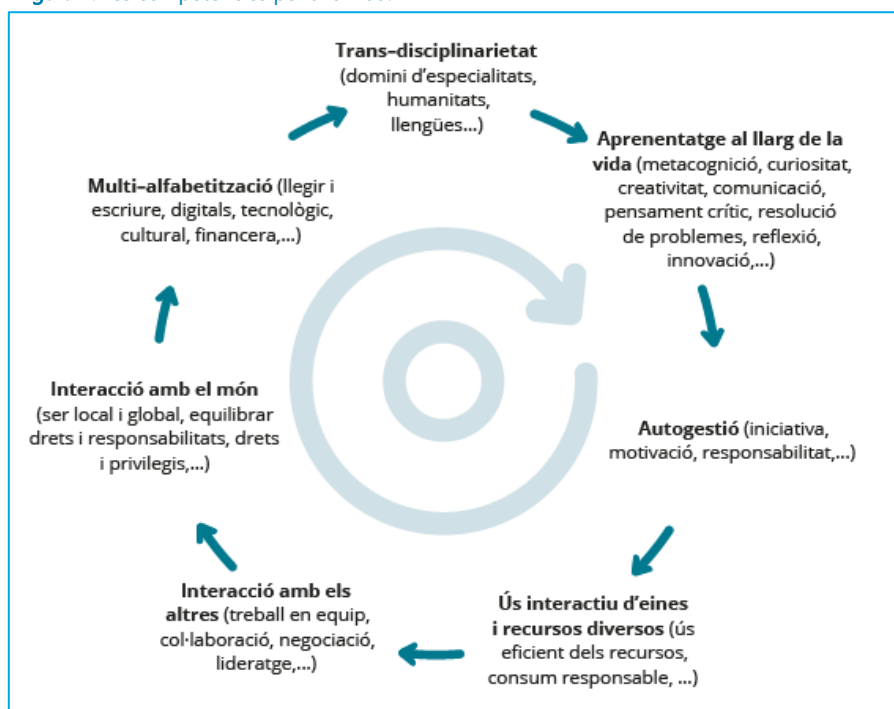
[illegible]

**Trans-disciplinarietat** (domini d'especialitats, humanitats, llengües...)

**Aprenentatge al llarg de la vida** (metacognició, curiositat, creativitat, comunicació, pensament crític, resolució de problemes, reflexió, innovació,...)

**Autogestió** (iniciativa, motivació, responsabilitat,...)

**Ús interactiu d'eines i recursos diversos** (ús eficient dels recursos, consum responsable, ...)

**Interacció amb els altres** (treball en equip, col·laboració, negociació, lideratge,...)

**Interacció amb el món** (ser local i global, equilibrar drets i responsabilitats, drets i privilegis,...)

**Multi-alfabetització** (llegir i escriure, digitals, tecnològic, cultural, financera,...)